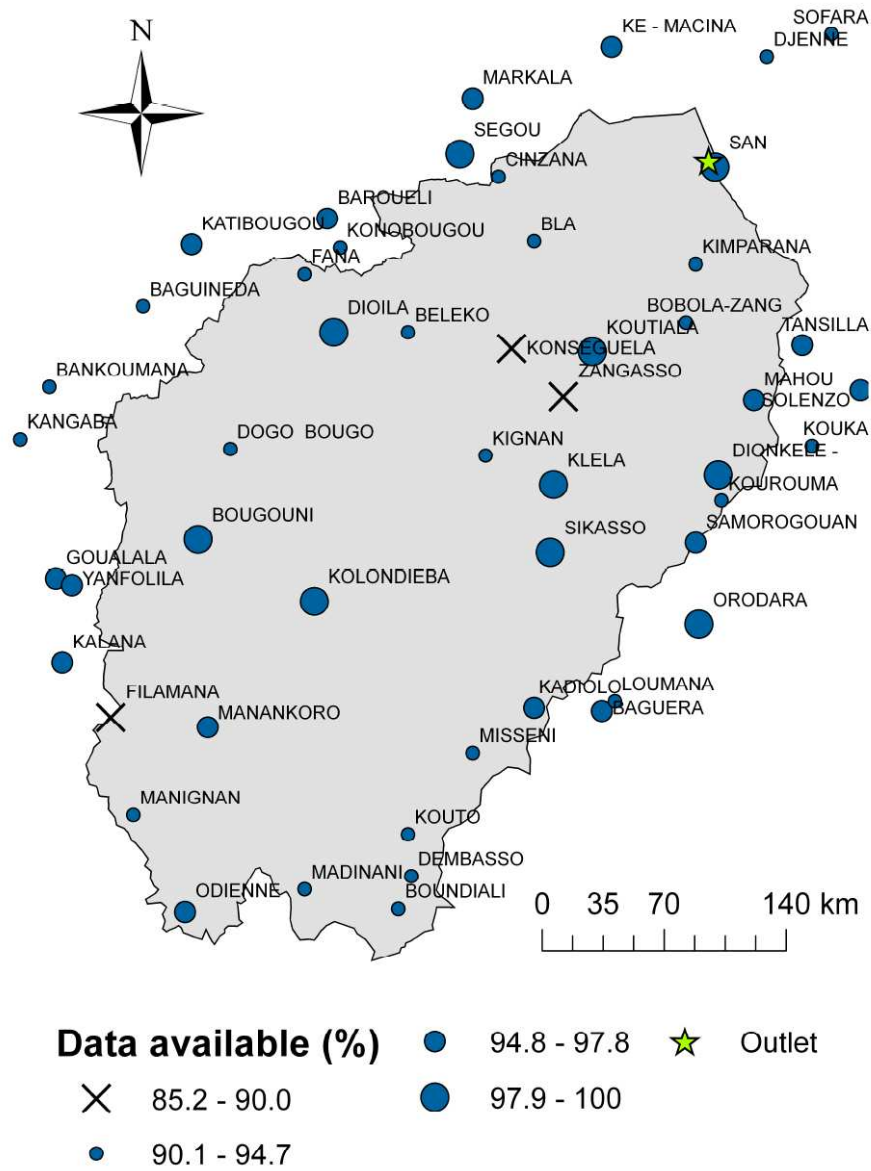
N

KE - MACINA
SOFARA
DJENNE
MARKALA
SEGOU
SAN
CINZANA
BAROUELI
KATIBOUGOU
KONOBOUGOU
BLA
KIMPARANA
FANA
BAGUINEDA
DIOILA
BELEKO
BOBOLA-ZANG
KOUTIALA
TANSILLA
KONSEGUELA
BANKOUMANA
ZANGASSO
MAHOU
SOLENZO
KANGABA
DOGO BOUGO
KIGNAN
KOUKA
DIONKELE -
KLELA
KOUROUMA
BOUGOUNI
SAMOROGOUAN
SIKASSO
GOUALALA
YANFOLILA
KOLONDIEBA
ORODARA
KALANA
FILAMANA
KADIOLO
LOUMANA
MANANKORO
BAGUERA
MISSENI
MANIGNAN
KOUTO
DEMBASSO
MADINANI
BOUNDIALI
ODIENNE

0 35 70 140 km

Data available (%)
85.2 - 90.0
90.1 - 94.7
94.8 - 97.8
97.9 - 100
Outlet